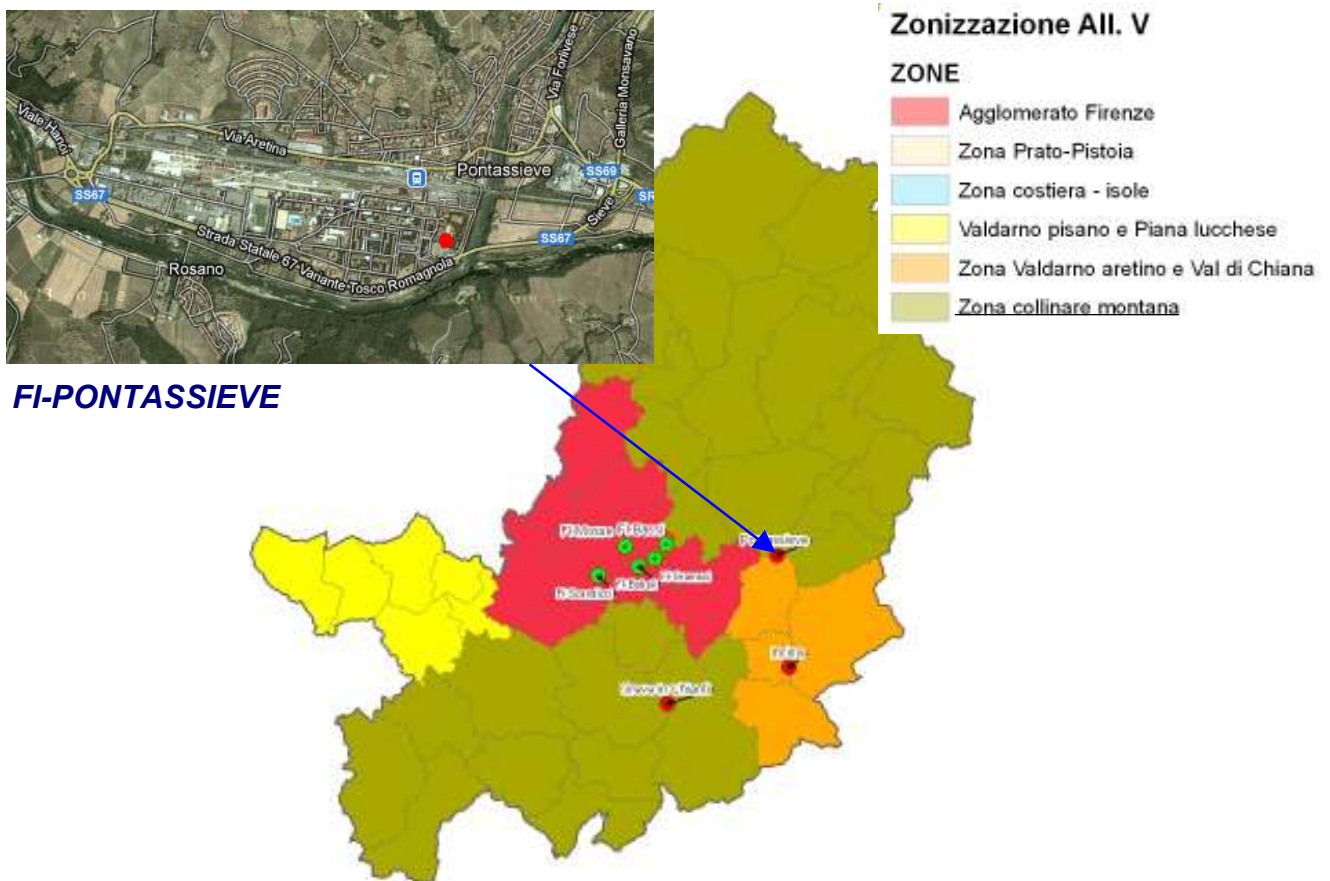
Viale Hanoi
Via Aretina
Pontassieve
Via Forlivese
Galleria Monsavano
SS67
SS69
SR
SS67
Sieve
Strada Statale 67 Variante Tosco Romagnola
Rosano

FI-PONTASSIEVE

Zonizzazione All. V
ZONE
Agglomerato Firenze
Zona Prato-Pistoia
Zona costiera - isole
Valdarno pisano e Piana lucchese
Zona Valdarno aretino e Val di Chiana
Zona collinare montana

FI-Mosse FI-Bassi
FI-Gramsci
FI-Boboli
FI-Scandicci
FI-Pontassieve
FI-Figline
Greve in Chianti